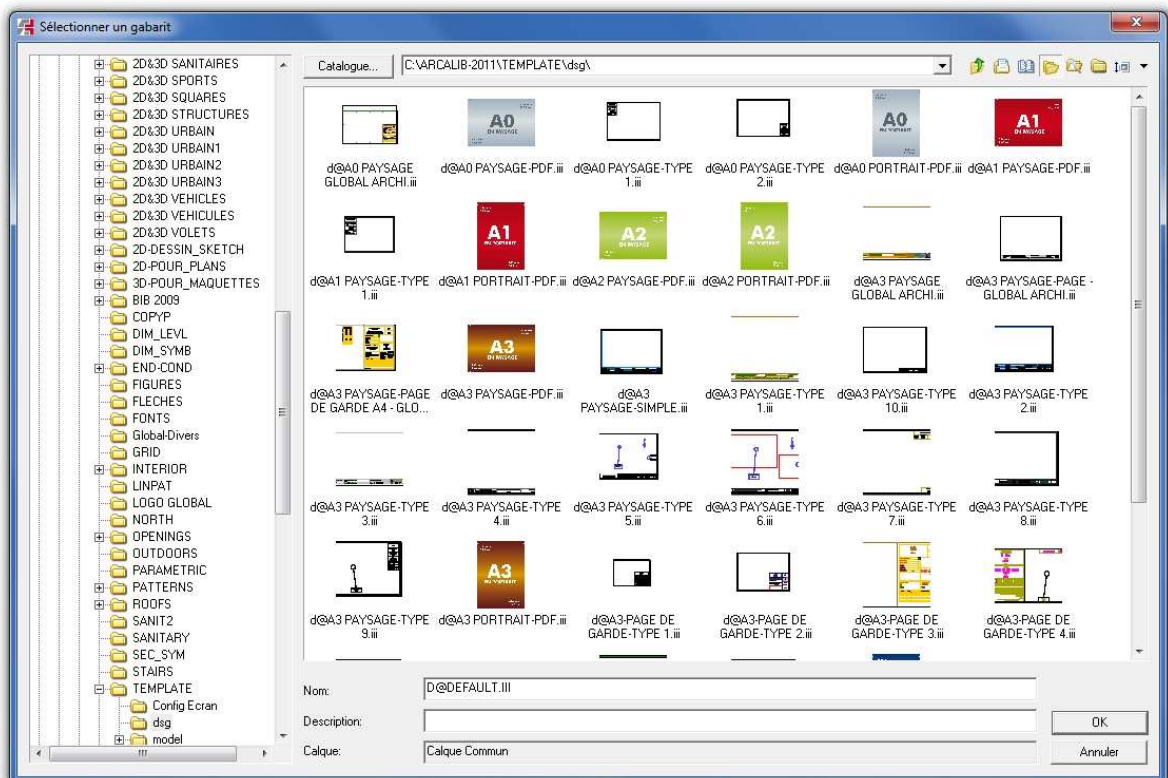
Sélectionner un gabarit

2D&3D SANITAIRES
2D&3D SPORTS
2D&3D SQUARES
2D&3D STRUCTURES
2D&3D URBAIN
2D&3D URBAIN1
2D&3D URBAIN2
2D&3D URBAIN3
2D&3D VEHICLES
2D&3D VEHICULES
2D&3D VOLETS
2D-DESSIN_SKETCH
2D-POUR_PLANS
3D-POUR_MAQUETTES
BIB 2009
COPYP
DIM_LEVL
DIM_SYMB
END-COND
FIGURES
FLECHES
FONTS
Global-Divers
GRID
INTERIOR
LINPAT
LOGO GLOBAL
NORTH
OPENINGS
OUTDOORS
PARAMETRIC
PATTERNS
ROOFS
SANIT2
SANITARY
SEC_SYM
STAIRS
TEMPLATE
Config Ecran
dsg
model

Catalogue...
C:\ARCALIB-2011\TEMPLATE\dsg\

d@A0 PAYSAGE GLOBAL ARCHI.iii
A0
d@A0 PAYSAGE-PDF.iii
d@A0 PAYSAGE-TYPE 1.iii
d@A0 PAYSAGE-TYPE 2.iii
A0
d@A0 PORTRAIT-PDF.iii
A1
d@A1 PAYSAGE-PDF.iii
d@A1 PAYSAGE-TYPE 1.iii
A1
d@A1 PORTRAIT-PDF.iii
A2
d@A2 PAYSAGE-PDF.iii
A2
d@A2 PORTRAIT-PDF.iii
d@A3 PAYSAGE GLOBAL ARCHI.iii
d@A3 PAYSAGE-PAGE - GLOBAL ARCHI.iii
d@A3 PAYSAGE-PAGE DE GARDE A4 - GLO...
A3
d@A3 PAYSAGE-PDF.iii
d@A3 PAYSAGE-SIMPLE.iii
d@A3 PAYSAGE-TYPE 1.iii
d@A3 PAYSAGE-TYPE 10.iii
d@A3 PAYSAGE-TYPE 2.iii
d@A3 PAYSAGE-TYPE 3.iii
d@A3 PAYSAGE-TYPE 4.iii
d@A3 PAYSAGE-TYPE 5.iii
d@A3 PAYSAGE-TYPE 6.iii
d@A3 PAYSAGE-TYPE 7.iii
d@A3 PAYSAGE-TYPE 8.iii
d@A3 PAYSAGE-TYPE 9.iii
A3
d@A3 PORTRAIT-PDF.iii
d@A3-PAGE DE GARDE-TYPE 1.iii
d@A3-PAGE DE GARDE-TYPE 2.iii
d@A3-PAGE DE GARDE-TYPE 3.iii
d@A3-PAGE DE GARDE-TYPE 4.iii

Nom: D@DEFAULT.III
Description:
Calque: Calque Commun
OK
Annuler